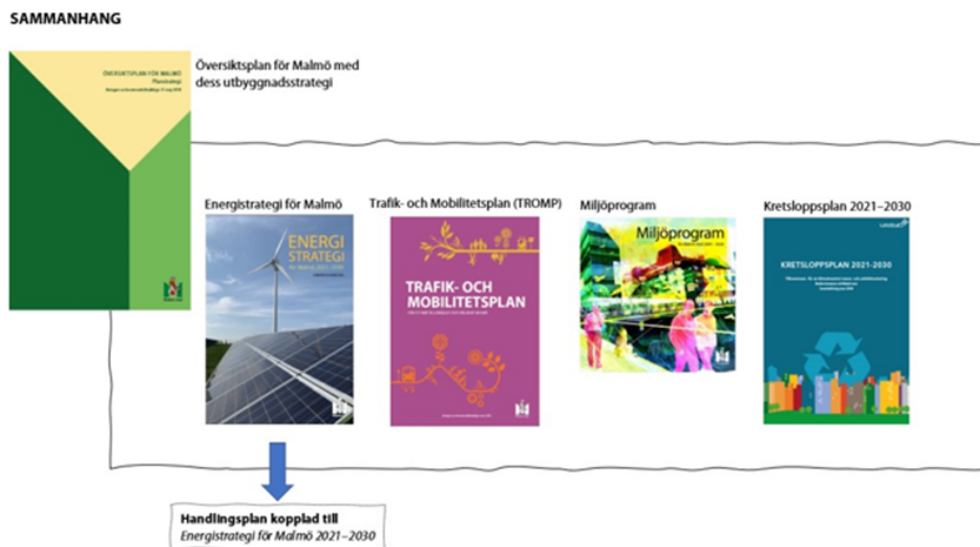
SAMMANHANG

ÖVERSIKTSPLAN FÖR MALMÖ
Planstrategi
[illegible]

Översiktsplan för Malmö med dess utbyggnadsstrategi

Energistrategi för Malmö

ENERGI STRATEGI
för Malmö 2021–2030

Trafik- och Mobilitetsplan (TROMP)

TRAFIK- OCH MOBILITETSPLAN
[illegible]

Miljöprogram

Miljöprogram
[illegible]

Kretsloppsplan 2021–2030

KRETSLOPPSPLAN 2021-2030
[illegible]

Handlingsplan kopplad till
Energistrategi för Malmö 2021–2030